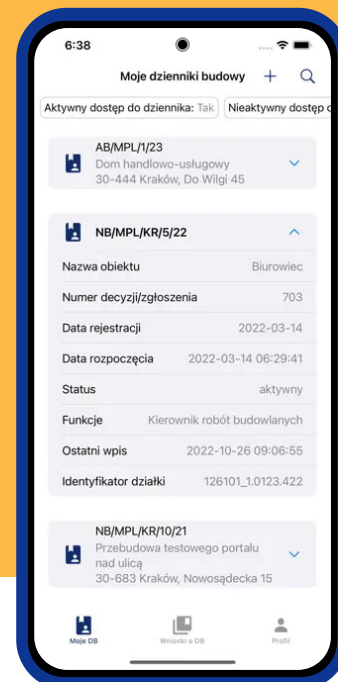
6:38

Moje dzienniki budowy

Aktywny dostęp do dziennika: Tak

Nieaktywny dostęp d

AB/MPL/1/23
Dom handlowo-usługowy
30-444 Kraków, Do Wilgi 45

NB/MPL/KR/5/22

| Nazwa obiektu | Biurowiec |
|---|---|
| Numer decyzji/zgłoszenia | 703 |
| Data rejestracji | 2022-03-14 |
| Data rozpoczęcia | 2022-03-14 06:29:41 |
| Status | aktywny |
| Funkcje | Kierownik robót budowlanych |
| Ostatni wpis | 2022-10-26 09:06:55 |
| Identyfikator działki | 126101_1.0123.422 |

NB/MPL/KR/10/21
Przebudowa testowego portalu nad ulicą
30-683 Kraków, Nowosądecka 15

Moje DB

Wnioski o DB

Profil